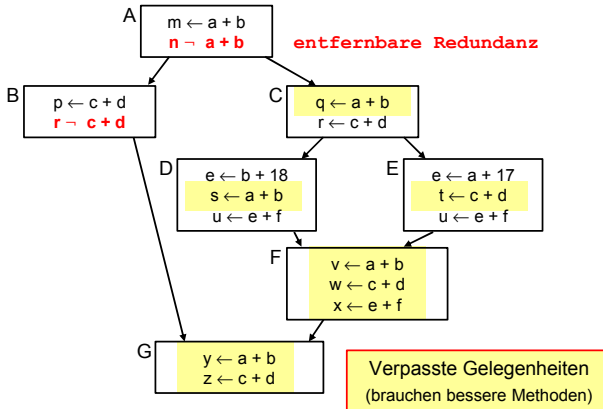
A
$m \leftarrow a + b$
$n \neg\ a + b$

entfernbare Redundanz

B
$p \leftarrow c + d$
$r \neg\ c + d$

C
$q \leftarrow a + b$
$r \leftarrow c + d$

D
$e \leftarrow b + 18$
$s \leftarrow a + b$
$u \leftarrow e + f$

E
$e \leftarrow a + 17$
$t \leftarrow c + d$
$u \leftarrow e + f$

F
$v \leftarrow a + b$
$w \leftarrow c + d$
$x \leftarrow e + f$

G
$y \leftarrow a + b$
$z \leftarrow c + d$

Verpasste Gelegenheiten
(brauchen bessere Methoden)